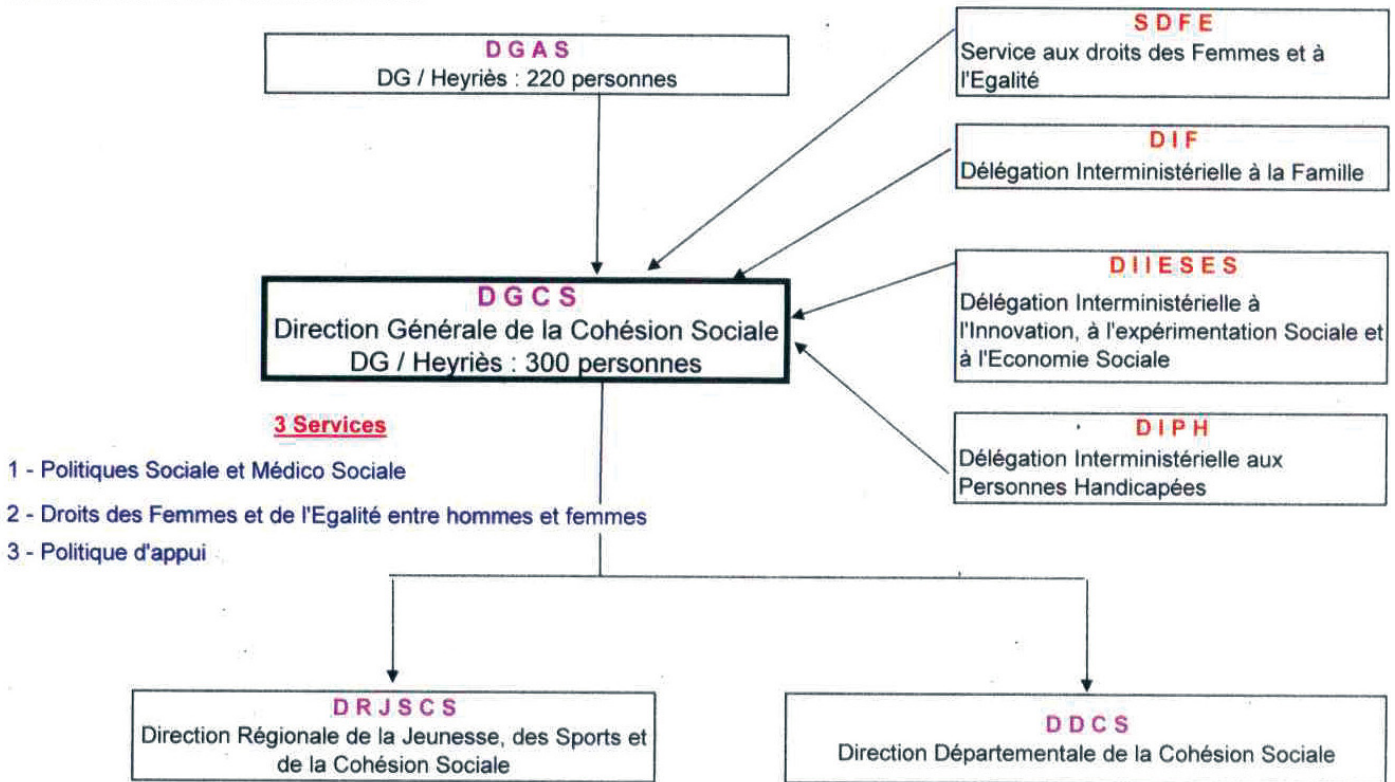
D G A S
DG / Heyriès : 220 personnes

S D F E
Service aux droits des Femmes et à l'Egalité

D I F
Délégation Interministérielle à la Famille

D G C S
Direction Générale de la Cohésion Sociale
DG / Heyriès : 300 personnes

D I I E S E S
Délégation Interministérielle à l'Innovation, à l'expérimentation Sociale et à l'Economie Sociale

D I P H
Délégation Interministérielle aux Personnes Handicapées

3 Services

1 - Politiques Sociale et Médico Sociale

2 - Droits des Femmes et de l'Egalité entre hommes et femmes

3 - Politique d'appui

D R J S C S
Direction Régionale de la Jeunesse, des Sports et de la Cohésion Sociale

D D C S
Direction Départementale de la Cohésion Sociale